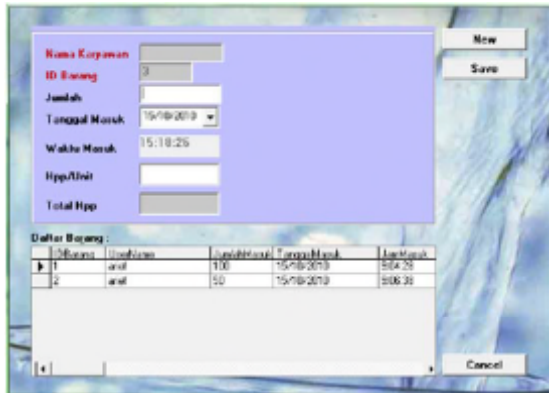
Nama Karyawan

ID Barang 3

Jumlah

Tanggal Masuk 15/10/2010

Waktu Masuk 15:18:26

Hpp/Unit

Total Hpp

New

Save

Daftar Barang :

| | IDBarang | UserName | JumlahMasuk | TanggalMasuk | JamMasuk |
|---|---|---|---|---|---|
| ▶ | 1 | arief | 100 | 15/10/2010 | 9:04:29 |
| | 2 | arief | 50 | 15/10/2010 | 9:06:38 |

Cancel